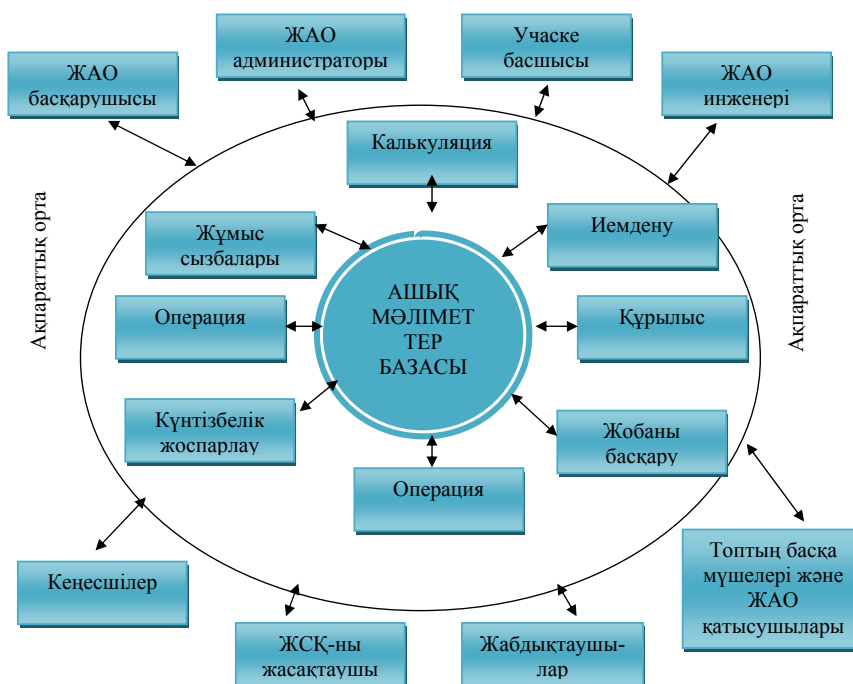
ЖАО басқарушысы

ЖАО администраторы

Участке басшысы

ЖАО инженері

Ақпараттық орта

Калькуляция

Жұмыс сызбалары

Иемдену

Операция

АШЫҚ МӘЛІМЕТ ТЕР БАЗАСЫ

Құрылыс

Күнтізбелік жоспарлау

Жобаны басқару

Операция

Ақпараттық орта

Кеңесшілер

Топтың басқа мүшелері және ЖАО қатысушылары

ЖСҚ-ны жасақтаушы

Жабдықтаушылар